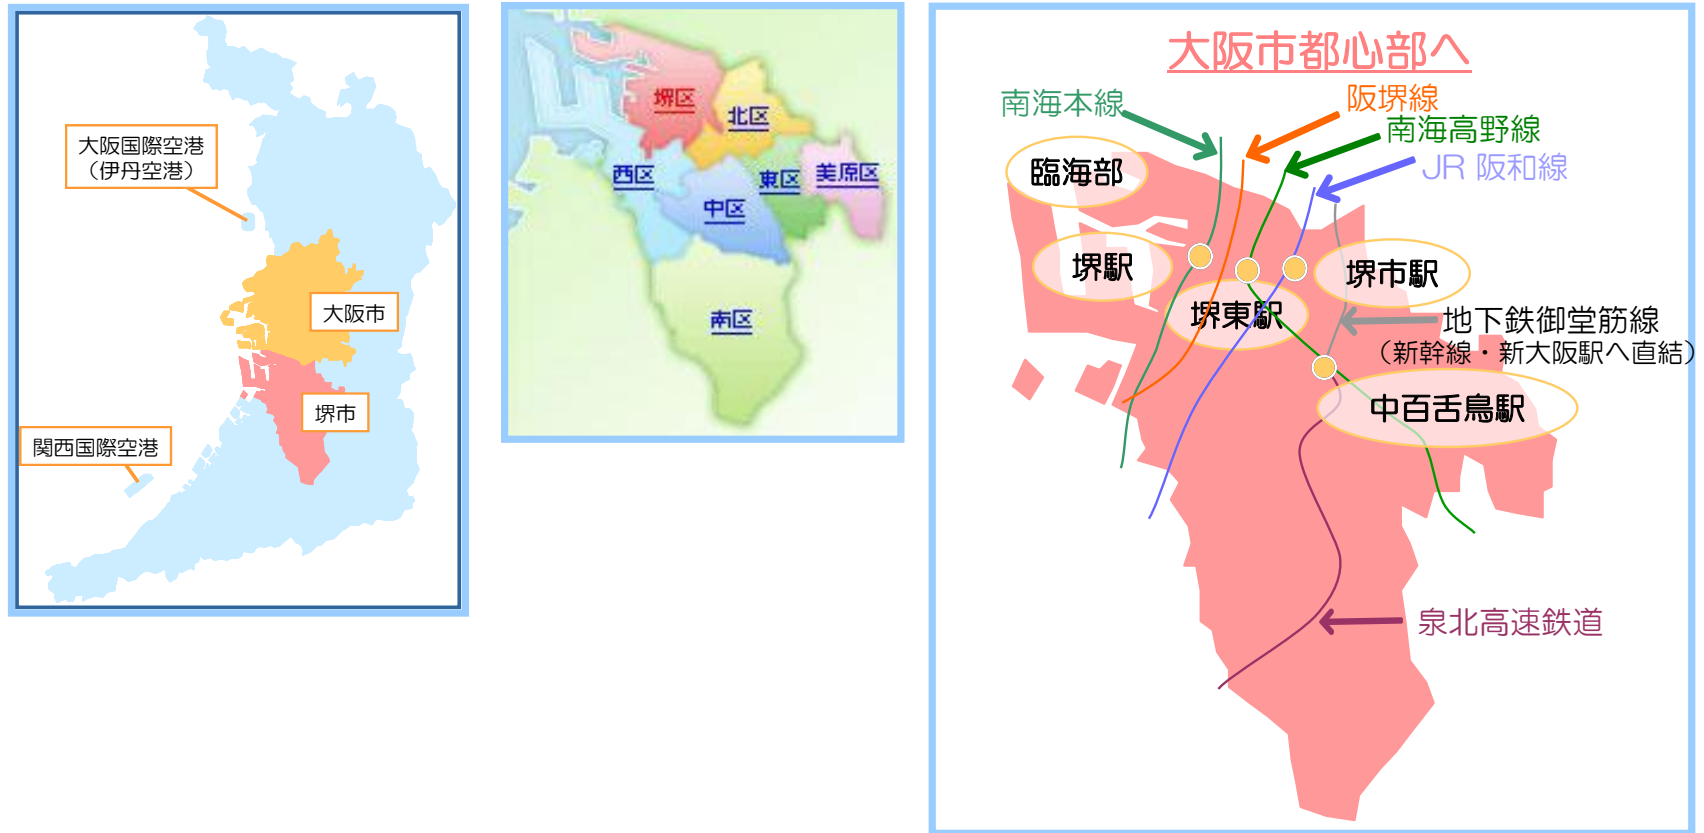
大阪国際空港
（伊丹空港）

大阪市

堺市

関西国際空港

堺区
北区
西区
東区
美原区
中区
南区

大阪市都心部へ

南海本線
阪堺線
南海高野線
JR 阪和線

臨海部

堺駅

堺東駅

堺市駅

地下鉄御堂筋線
（新幹線・新大阪駅へ直結）

中百舌鳥駅

泉北高速鉄道